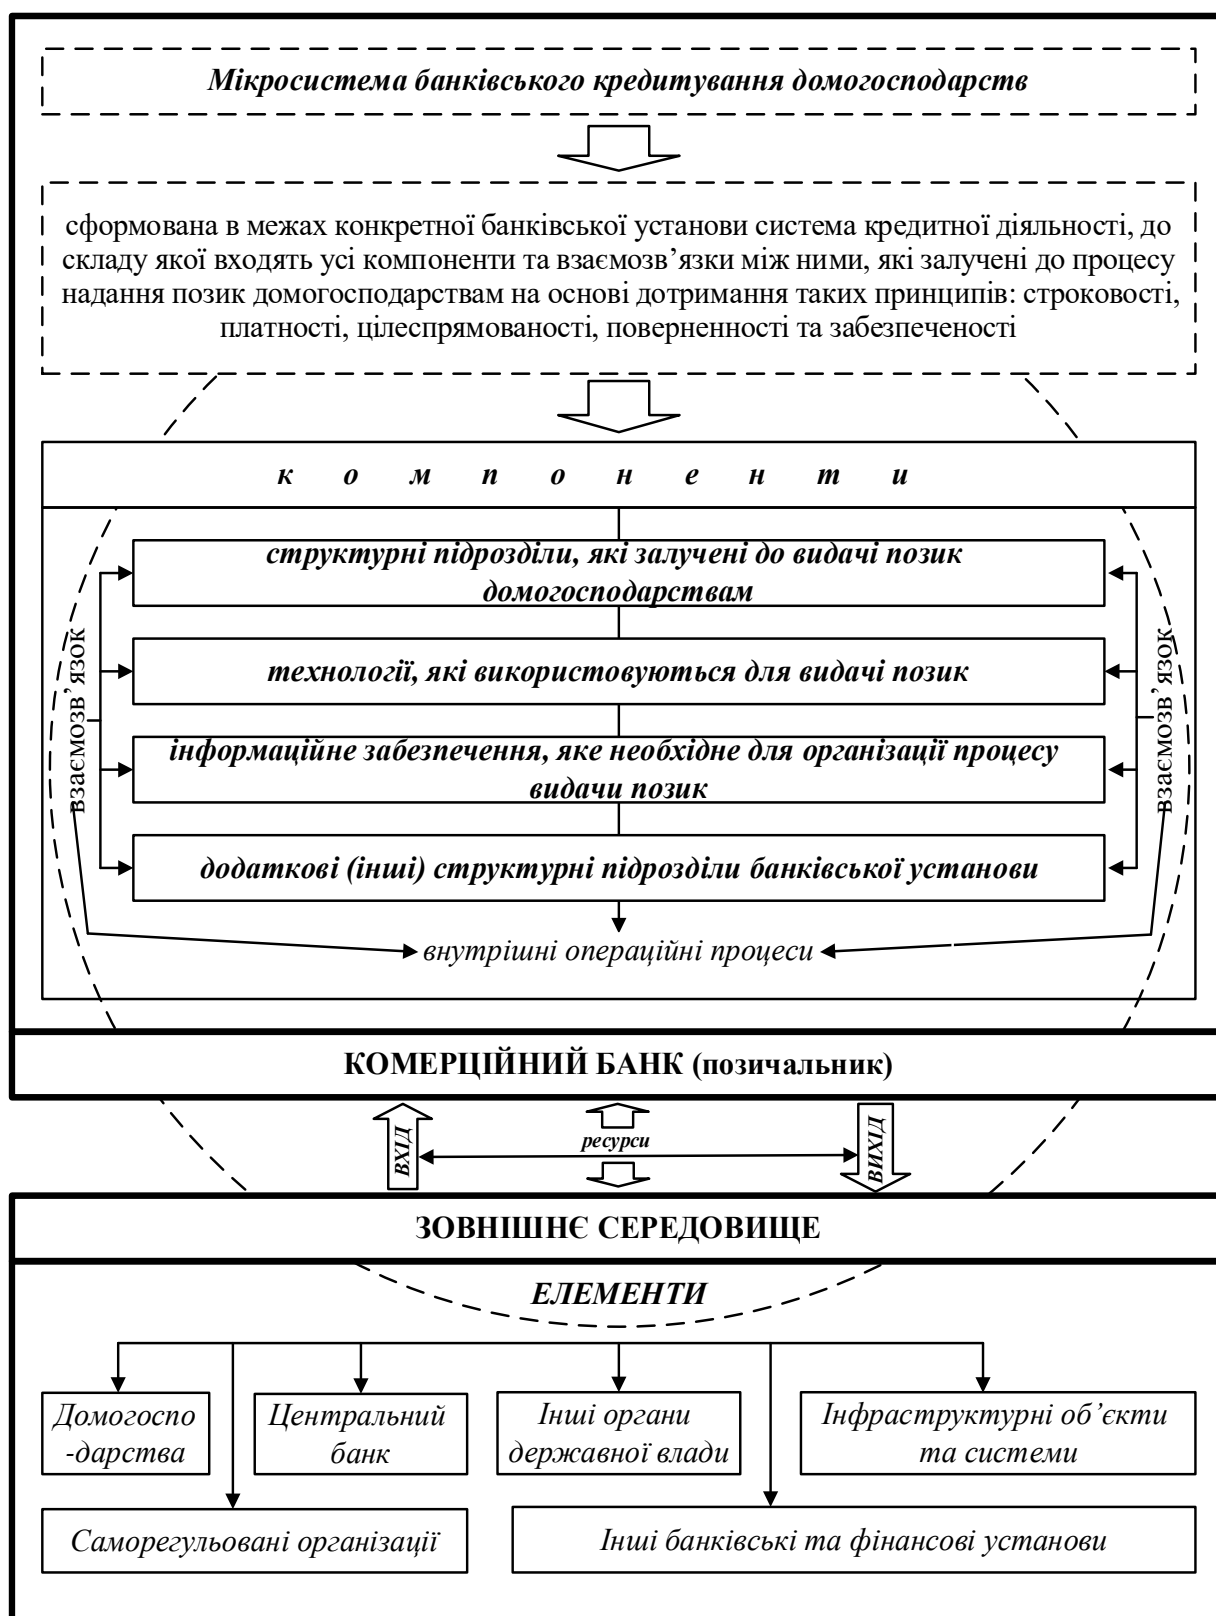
Мікросистема банківського кредитування домогосподарств

сформована в межах конкретної банківської установи система кредитної діяльності, до складу якої входять усі компоненти та взаємозв'язки між ними, які залучені до процесу надання позик домогосподарствам на основі дотримання таких принципів: строковості, платності, цілеспрямованості, поверненності та забезпеченості

к о м п о н е н т и

взаємозв'язок

структурні підрозділи, які залучені до видачі позик домогосподарствам

технології, які використовуються для видачі позик

інформаційне забезпечення, яке необхідне для організації процесу видачи позик

додаткові (інші) структурні підрозділи банківської установи

взаємозв'язок

внутрішні операційні процеси

КОМЕРЦІЙНИЙ БАНК (позичальник)

ВХІД

ресурси

ВИХІД

ЗОВНІШНЄ СЕРЕДОВИЩЕ

ЕЛЕМЕНТИ

Домогоспо -дарства

Центральний банк

Інші органи державної влади

Інфраструктурні об'єкти та системи

Саморегульовані організації

Інші банківські та фінансові установи